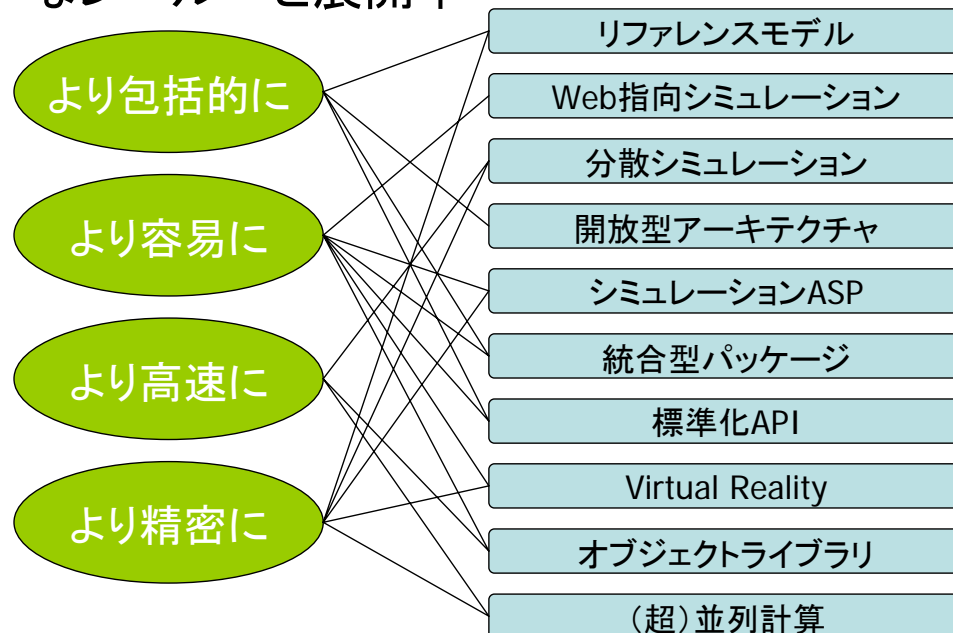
より包括的に
より容易に
より高速に
より精密に

リファレンスモデル
Web指向シミュレーション
分散シミュレーション
開放型アーキテクチャ
シミュレーションASP
統合型パッケージ
標準化API
Virtual Reality
オブジェクトライブラリ
(超)並列計算